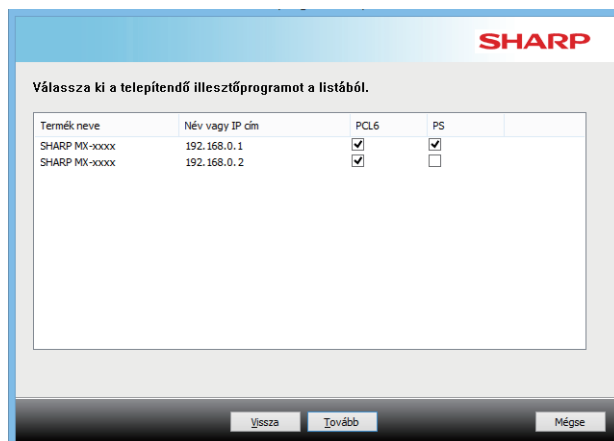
SHARP

Válassza ki a telepítendő illesztőprogramot a listából.

| Termék neve | Név vagy IP cím | PCL6 | PS |
|---|---|---|---|
| SHARP MX-xxxx | 192.168.0.1 | ✔ | ✔ |
| SHARP MX-xxxx | 192.168.0.2 | ✔ | ☐ |

Vissza Tovább Mégse